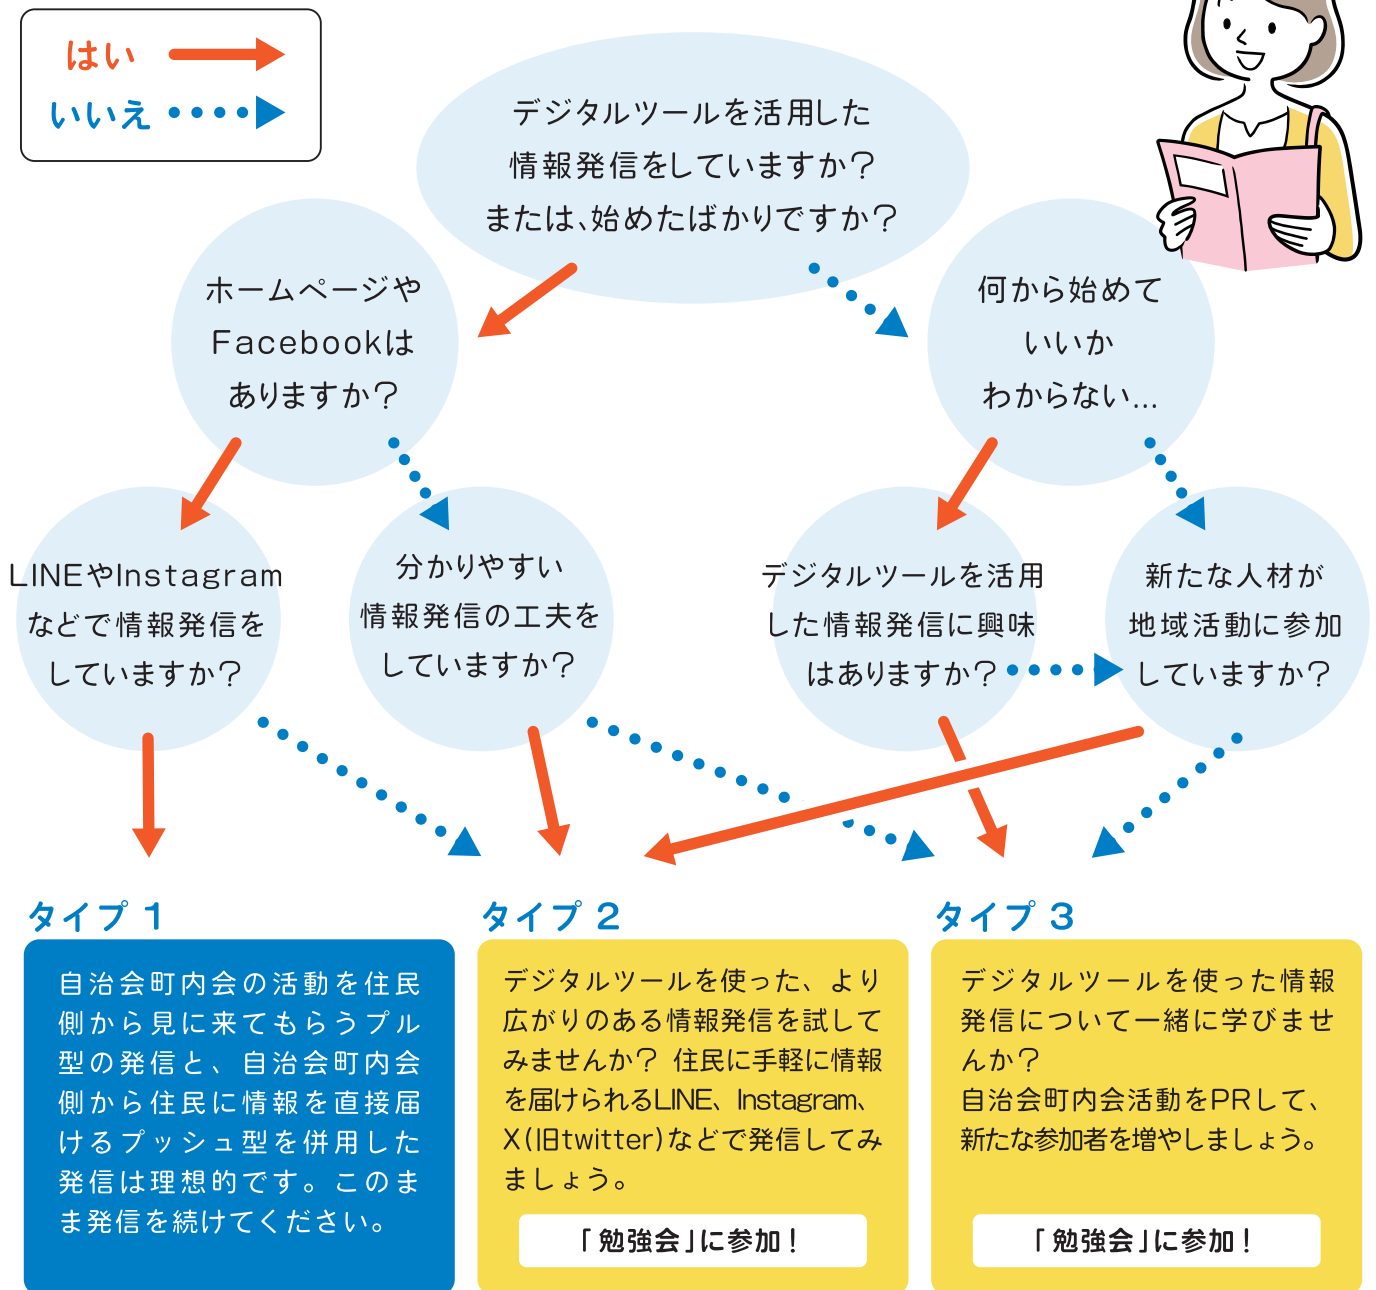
はい

いいえ

デジタルツールを活用した情報発信をしていますか？または、始めたばかりですか？

ホームページやFacebookはありますか？

何から始めていいかわからない…

LINEやInstagramなどで情報発信をしていますか？

分かりやすい情報発信の工夫をしていますか？

デジタルツールを活用した情報発信に興味はありますか？

新たな人材が地域活動に参加していますか？

タイプ１

自治会町内会の活動を住民側から見に来てもらうプル型の発信と、自治会町内会側から住民に情報を直接届けるプッシュ型を併用した発信は理想的です。このまま発信を続けてください。

タイプ２

デジタルツールを使った、より広がりのある情報発信を試してみませんか？ 住民に手軽に情報を届けられるLINE、Instagram、X（旧twitter）などで発信してみましょう。

「勉強会」に参加！

タイプ３

デジタルツールを使った情報発信について一緒に学びませんか？
自治会町内会活動をPRして、新たな参加者を増やしましょう。

「勉強会」に参加！